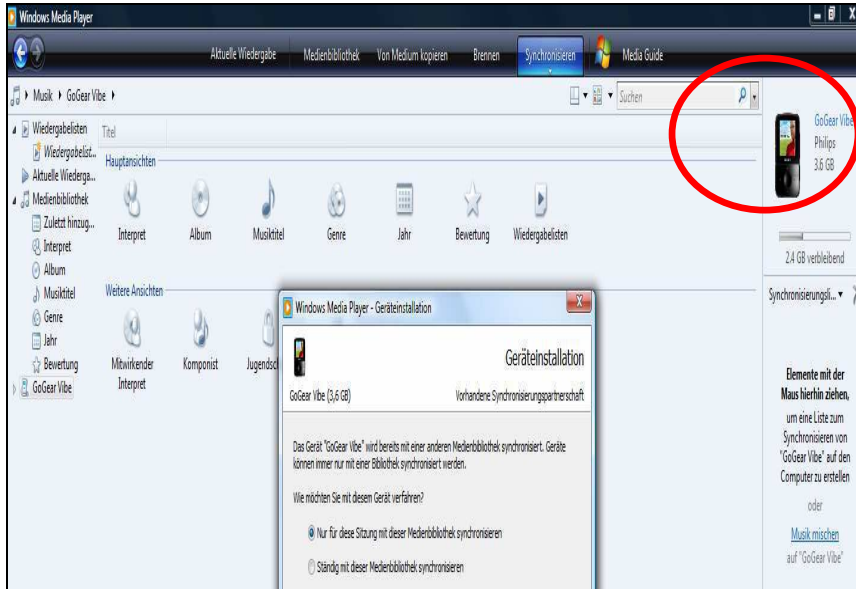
Windows Media Player

Aktuelle Wiedergabe | Medienbibliothek | Von Medium kopieren | Brennen | Synchronisieren | Media Guide

Musik ▸ GoGear Vibe ▸

Suchen

Wiedergabelisten
Wiedergabelist...
Aktuelle Wiederga...
Medienbibliothek
Zuletzt hinzug...
Interpret
Album
Musiktitel
Genre
Jahr
Bewertung
GoGear Vibe

Titel

Hauptansichten

Interpret
Album
Musiktitel
Genre
Jahr
Bewertung
Wiedergabelisten

Weitere Ansichten

Mitwirkender Interpret
Komponist
Jugendsch

GoGear Vibe
Philips
3,6 GB

2,4 GB verbleibend

Synchronisierungsli...

Elemente mit der Maus hierhin ziehen, um eine Liste zum Synchronisieren von "GoGear Vibe" auf den Computer zu erstellen

oder

Musik mischen
auf "GoGear Vibe"

Windows Media Player - Geräteinstallation

Geräteinstallation

GoGear Vibe (3,6 GB)

Vorhandene Synchronisierungspartnerschaft

Das Gerät "GoGear Vibe" wird bereits mit einer anderen Medienbibliothek synchronisiert. Geräte können immer nur mit einer Bibliothek synchronisiert werden.

Wie möchten Sie mit diesem Gerät verfahren?

Nur für diese Sitzung mit dieser Medienbibliothek synchronisieren

Ständig mit dieser Medienbibliothek synchronisieren